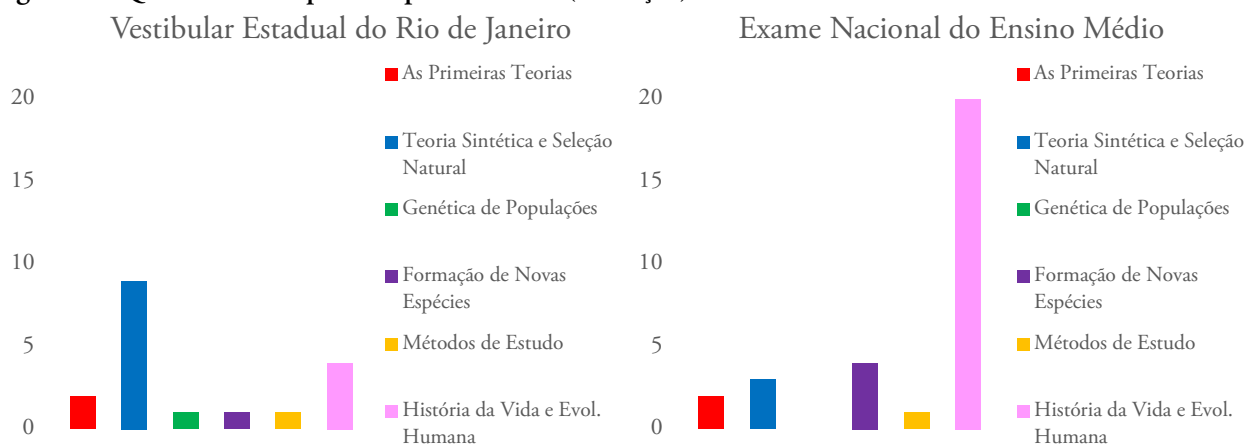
Vestibular Estadual do Rio de Janeiro

20
15
10
5
0

As Primeiras Teorias
Teoria Sintética e Seleção Natural
Genética de Populações
Formação de Novas Espécies
Métodos de Estudo
História da Vida e Evol. Humana

Exame Nacional do Ensino Médio

20
15
10
5
0

As Primeiras Teorias
Teoria Sintética e Seleção Natural
Genética de Populações
Formação de Novas Espécies
Métodos de Estudo
História da Vida e Evol. Humana